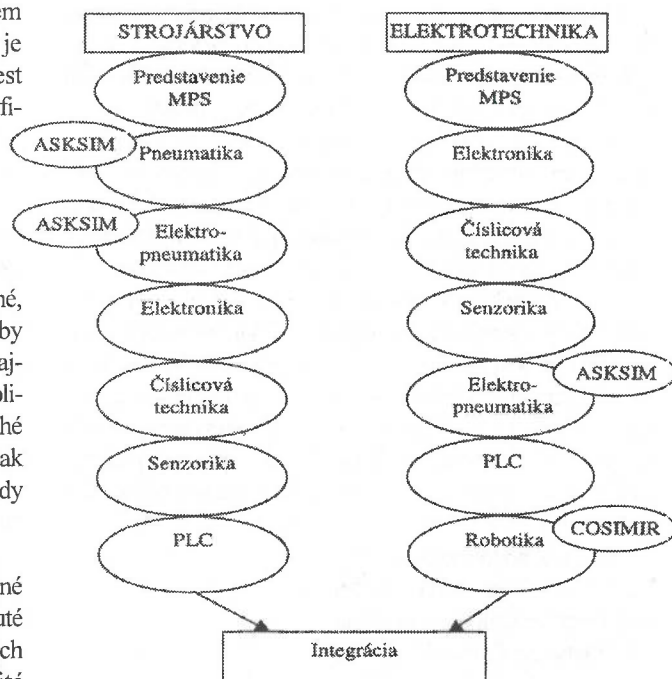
em
je
est
fi-

né,
by
aj-
oli-
hé
ak
dy

né
uté
ch
ité

STROJÁRSTVO

Predstavenie MPS

ASKSIM

Pneumatika

ASKSIM

Elektropneumatika

Elektronika

Číslicová technika

Senzorika

PLC

ELEKTROTECHNIKA

Predstavenie MPS

Elektronika

Číslicová technika

Senzorika

Elektropneumatika

ASKSIM

PLC

Robotika

COSIMIR

Integrácia